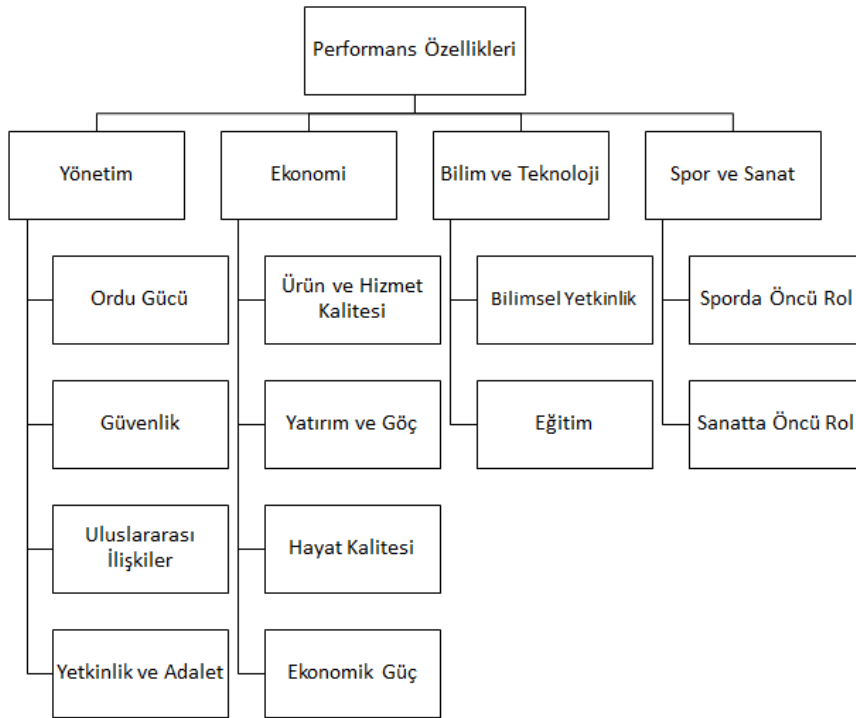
Performans Özellikleri

Yönetim

Ordu Gücü

Güvenlik

Uluslararası İlişkiler

Yetkinlik ve Adalet

Ekonomi

Ürün ve Hizmet Kalitesi

Yatırım ve Göç

Hayat Kalitesi

Ekonomik Güç

Bilim ve Teknoloji

Bilimsel Yetkinlik

Eğitim

Spor ve Sanat

Sporda Öncü Rol

Sanatta Öncü Rol